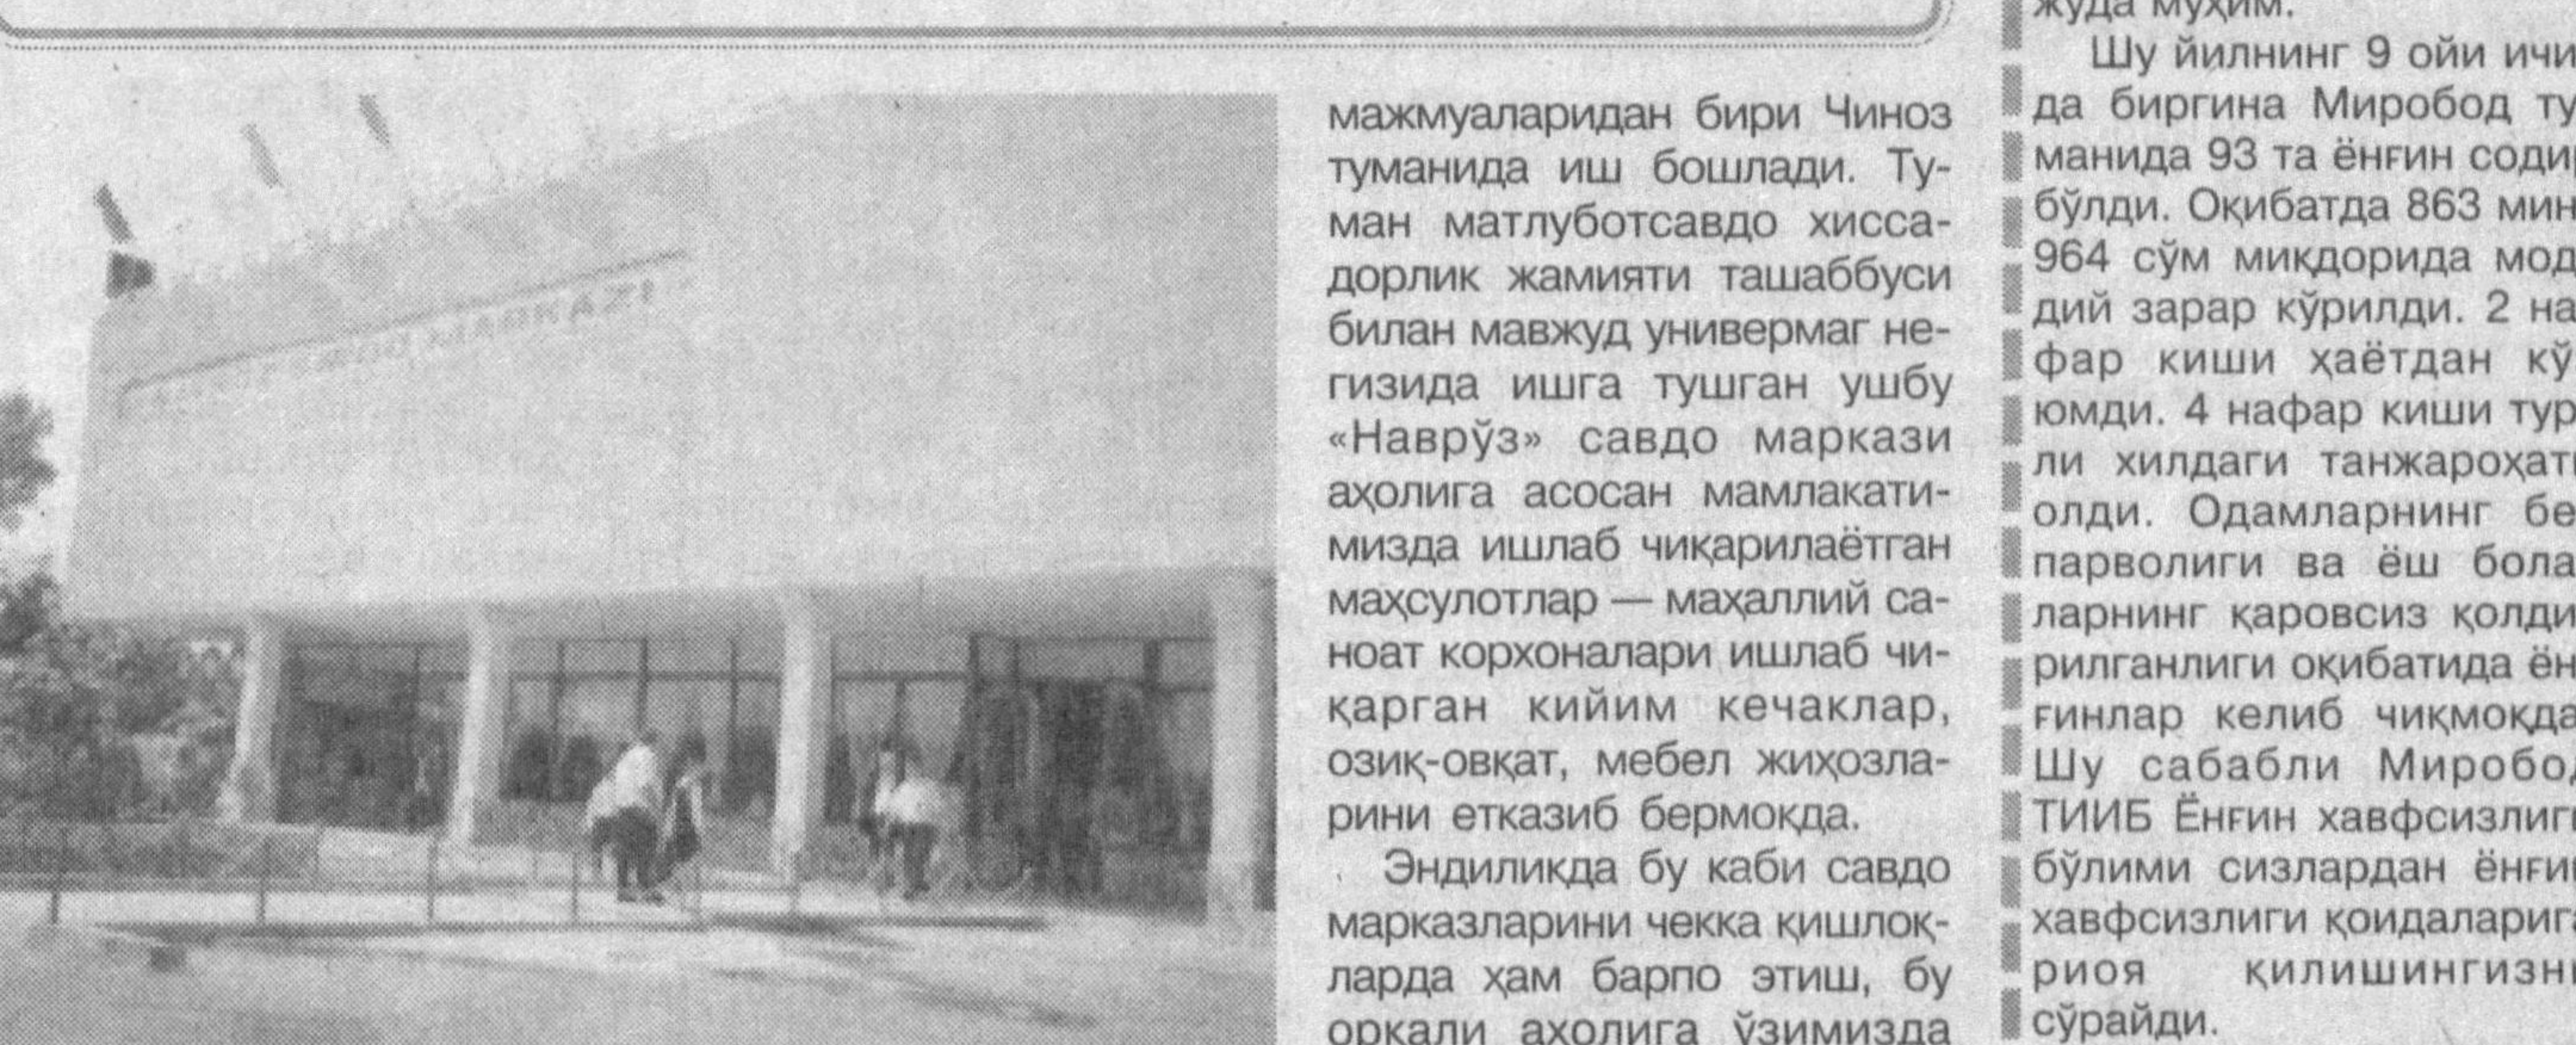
мажмуаларидан бири Чиноз туманида иш бошлади. Туман матлуботсавдо хиссадорлик жамияти ташаббуси билан мавжуд универмаг негизида ишга тушган ушбу «Наврўз» савдо маркази аҳолига асосан мамлакатимизда ишлаб чиқарилаётган маҳсулотлар — маҳаллий саноат корхоналари ишлаб чиқарган кийим кечаклар, озиқ-овқат, мебел жиҳозларини етказиб бермоқда.

Эндиликда бу каби савдо марказларини чекка қишлоқларда ҳам барпо этиш, бу орқали аҳолига ўзимизда

жуда муҳим.

Шу йилнинг 9 ойи ичида биргина Миробод туманида 93 та ёнғин содир бўлди. Оқибатда 863 мин 964 сўм миқдорида моддий зарар кўрилди. 2 нафар киши ҳаётдан кўюмди. 4 нафар киши турли хилдаги танжароҳат олди. Одамларнинг бепарволиги ва ёш болаларнинг қаровсиз қолдирилганлиги оқибатида ёнғинлар келиб чиқмоқда. Шу сабабли Миробод ТИИБ Ёнғин хавфсизлиги бўлими сизлардан ёнғин хавфсизлиги қоидаларига риоя қилишингизни сўрайди.